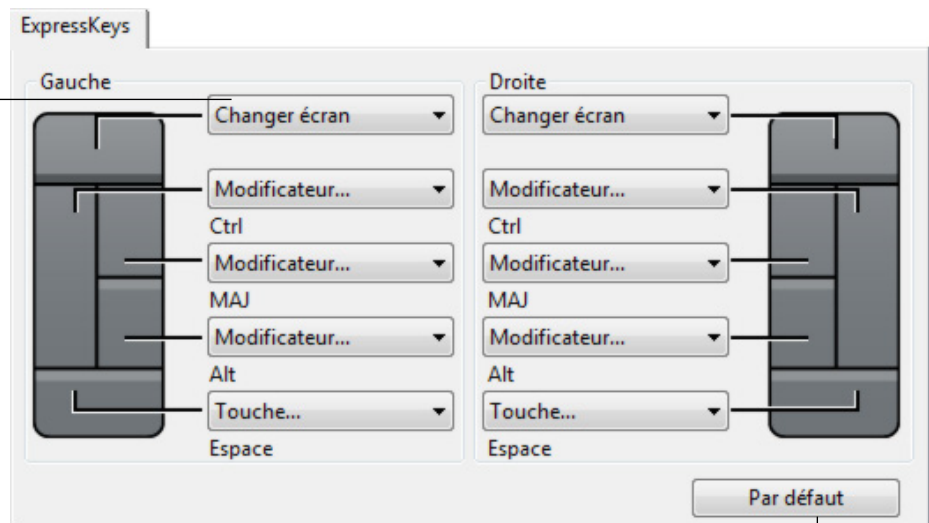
ExpressKeys

Gauche

Changer écran

Modificateur...

Ctrl

Modificateur...

MAJ

Modificateur...

Alt

Touche...

Espace

Droite

Changer écran

Modificateur...

Ctrl

Modificateur...

MAJ

Modificateur...

Alt

Touche...

Espace

Par défaut